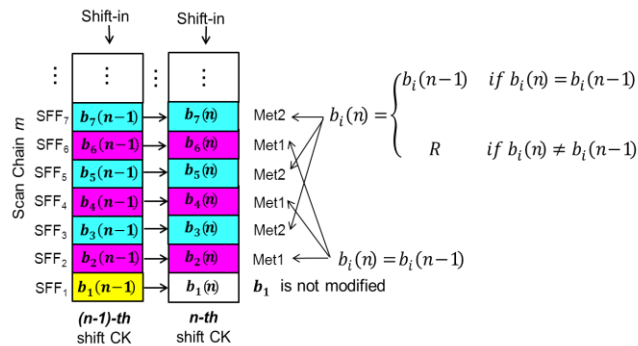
Shift-in
Shift-in

⋮ ⋮ ⋮ ⋮

Scan Chain $m$

SFF$_7$ $b_7(n-1)$ $b_7(n)$ Met2
SFF$_6$ $b_6(n-1)$ $b_6(n)$ Met1
SFF$_5$ $b_5(n-1)$ $b_5(n)$ Met2
SFF$_4$ $b_4(n-1)$ $b_4(n)$ Met1
SFF$_3$ $b_3(n-1)$ $b_3(n)$ Met2
SFF$_2$ $b_2(n-1)$ $b_2(n)$ Met1
SFF$_1$ $b_1(n-1)$ $b_1(n)$ $b_1$ is not modified

$b_i(n) = \begin{cases} b_i(n-1) & if\ b_i(n) = b_i(n-1) \\ R & if\ b_i(n) \neq b_i(n-1) \end{cases}$

$b_i(n) = b_i(n-1)$

(n-1)-th shift CK
n-th shift CK